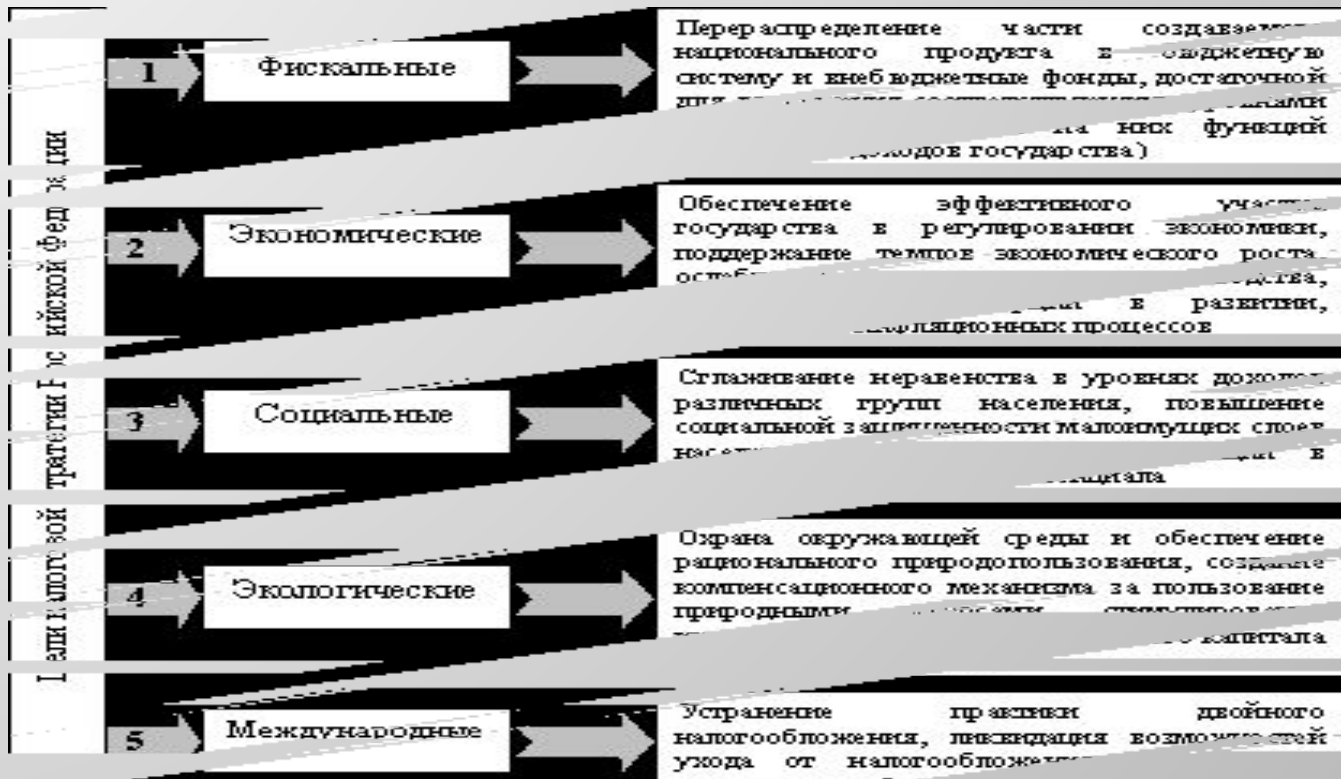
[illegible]ели налоговой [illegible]тратегии Ро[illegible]ийской Фед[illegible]ации

1

Фискальные

Перераспределение части создаваем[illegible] национального продукта в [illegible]оджетную систему и внебюджетные фонды, достаточной для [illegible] на них функций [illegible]доходов государства)

2

Экономические

Обеспечение эффективного участи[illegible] государства в регулировании экономики, поддержание темпов экономического роста, ос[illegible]дства, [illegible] в развитии, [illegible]фляционных процессов

3

Социальные

Сглаживание неравенства в уровнях доходо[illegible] различных групп населения, повышение социальной защищенности малоимущих слоев нас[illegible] в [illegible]питала

4

Экологические

Охрана окружающей среды и обеспечение рационального природопользования, создание компенсационного механизма за пользование природными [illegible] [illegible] капитала

5

Международные

Устранение практики двойного налогообложения, ликвидация возмож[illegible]стей ухода от налогообложе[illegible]